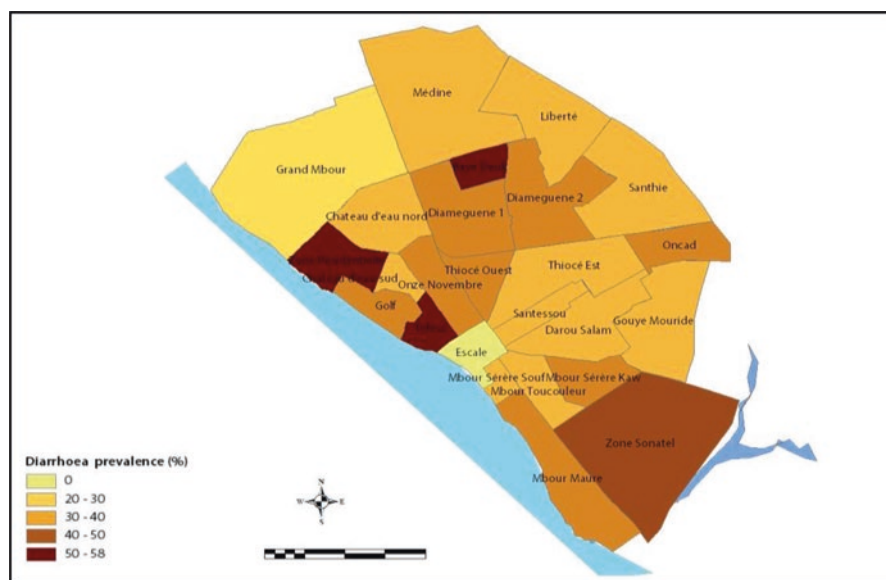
Médine

Liberté

Grand Mbour

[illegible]

Diameguene 2

Santhie

Chateau d'eau nord

Diameguene 1

Oncad

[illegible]

Chateau d'eau sud

Thiocé Ouest

Thiocé Est

Onze Novembre

Golf

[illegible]

Santessou

Darou Salam

Gouye Mouride

Escale

Mbour Sérère Souf

Mbour Sérère Kaw

Mbour Toucouleur

Zone Sonatel

Mbour Maure

Diarrhoea prevalence (%)

| |
|---|
| 0 |
| 20 - 30 |
| 30 - 40 |
| 40 - 50 |
| 50 - 58 |

N
W E
S